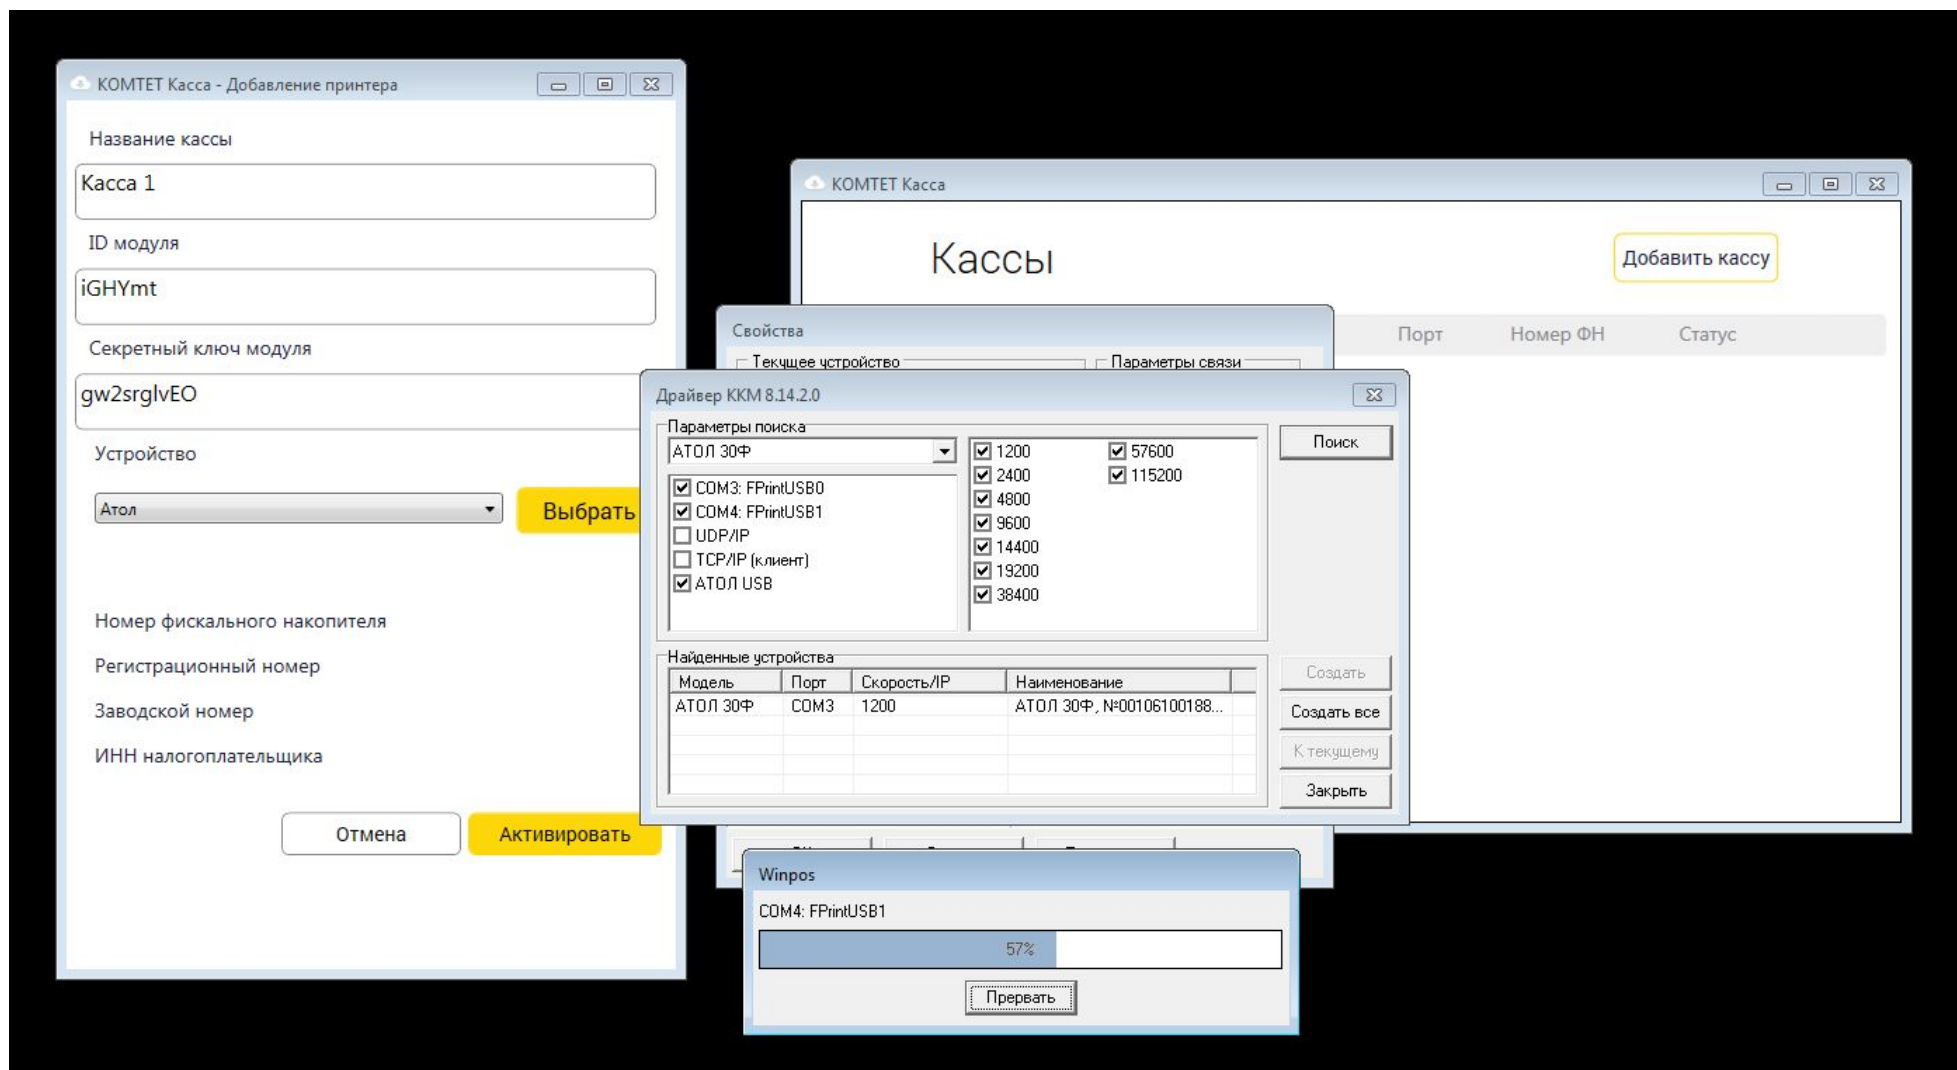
KOMTET Касса - Добавление принтера

Название кассы

Касса 1

ID модуля

iGHYmt

Секретный ключ модуля

gw2srglvEO

Устройство

Атол

Выбрать

Номер фискального накопителя

Регистрационный номер

Заводской номер

ИНН налогоплательщика

Отмена

Активировать

KOMTET Касса

Кассы

Добавить кассу

Порт

Номер ФН

Статус

Свойства

Текущее устройство

Параметры связи

Драйвер ККМ 8.14.2.0

Параметры поиска

АТОЛ 30Ф

COM3: FPrintUSB0
COM4: FPrintUSB1
UDP/IP
TCP/IP (клиент)
АТОЛ USB

1200
2400
4800
9600
14400
19200
38400
57600
115200

Поиск

Найденные устройства

| Модель | Порт | Скорость/IP | Наименование |
|---|---|---|---|
| АТОЛ 30Ф | COM3 | 1200 | АТОЛ 30Ф, №00106100188... |

Создать

Создать все

К текущему

Закрыть

Winpos

COM4: FPrintUSB1

57%

Прервать